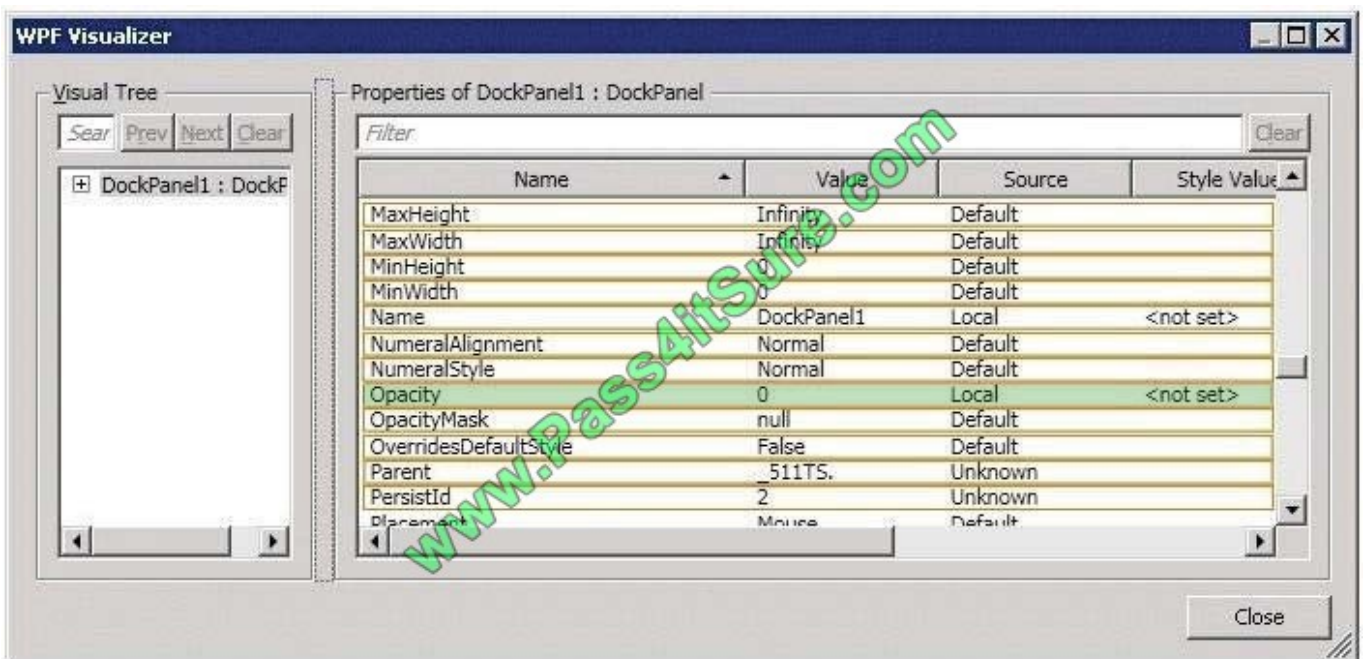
WPF Visualizer

Visual Tree

Sear Prev Next Clear

⊞ DockPanel1 : DockP

Properties of DockPanel1 : DockPanel

Filter

Clear

| Name | Value | Source | Style Value |
|---|---|---|---|
| MaxHeight | Infinity | Default | |
| MaxWidth | Infinity | Default | |
| MinHeight | 0 | Default | |
| MinWidth | 0 | Default | |
| Name | DockPanel1 | Local | <not set> |
| NumeralAlignment | Normal | Default | |
| NumeralStyle | Normal | Default | |
| Opacity | 0 | Local | <not set> |
| OpacityMask | null | Default | |
| OverridesDefaultStyle | False | Default | |
| Parent | _511TS. | Unknown | |
| PersistId | 2 | Unknown | |
| Placement | Mouse | Default | |

www.Pass4itSure.com

Close